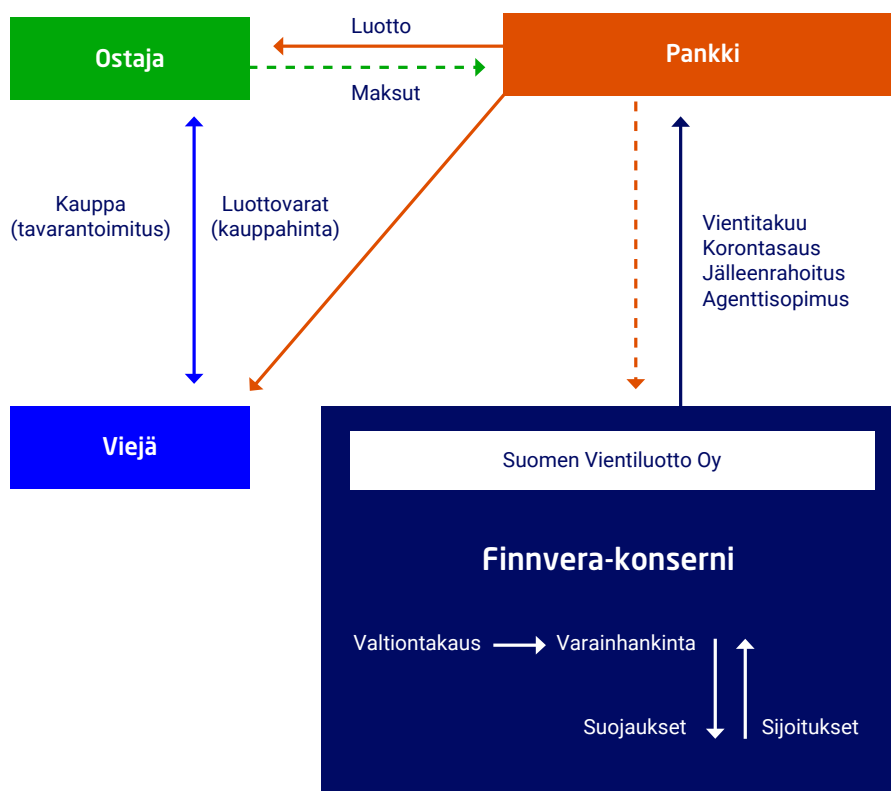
Ostaja

Luotto

Maksut

Pankki

Kauppa (tavarantoimitus)

Luottovarat (kauppahinta)

Vientitakuu
Korontasaus
Jälleenrahoitus
Agenttisopimus

Viejä

Suomen Vientiluotto Oy

Finnvera-konserni

Valtiontakaus

Varainhankinta

Suojaukset

Sijoitukset